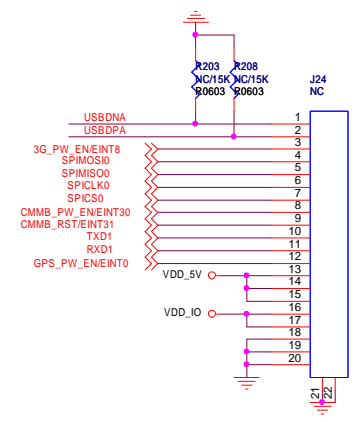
R203
NC/15K
R0603

R208
NC/15K
R0603

J24
NC

USBDNA
USBDPA
3G_PW_EN/EINT8
SPIMOSI0
SPIMISO0
SPICLK0
SPICS0
CMMB_PW_EN/EINT30
CMMB_RST/EINT31
TXD1
RXD1
GPS_PW_EN/EINT0
VDD_5V
VDD_IO

1
2
3
4
5
6
7
8
9
10
11
12
13
14
15
16
17
18
19
20
21
22